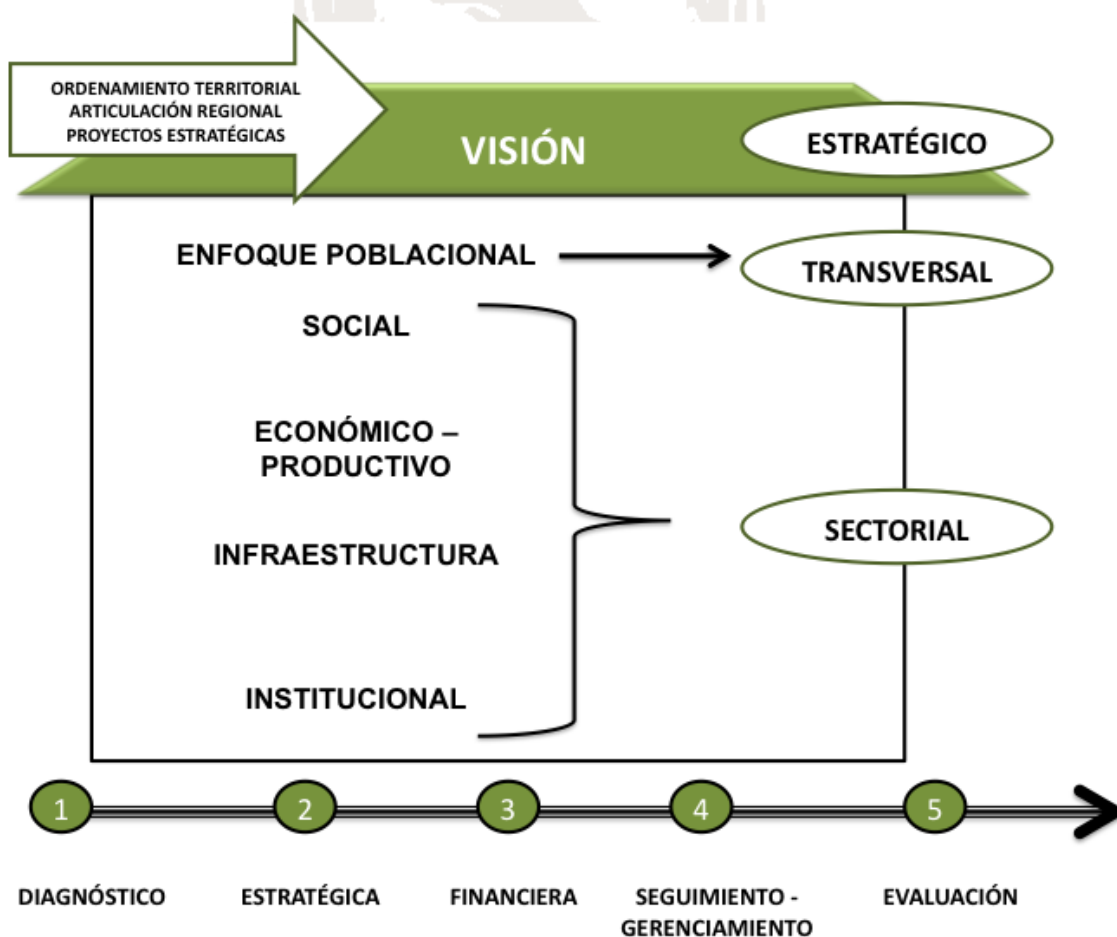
ORDENAMIENTO TERRITORIAL
ARTICULACIÓN REGIONAL
PROYECTOS ESTRATÉGICAS

VISIÓN

ESTRATÉGICO

ENFOQUE POBLACIONAL

TRANSVERSAL

SOCIAL

ECONÓMICO – PRODUCTIVO

INFRAESTRUCTURA

INSTITUCIONAL

SECTORIAL

1 2 3 4 5

DIAGNÓSTICO

ESTRATÉGICA

FINANCIERA

SEGUIMIENTO - GERENCIAMIENTO

EVALUACIÓN